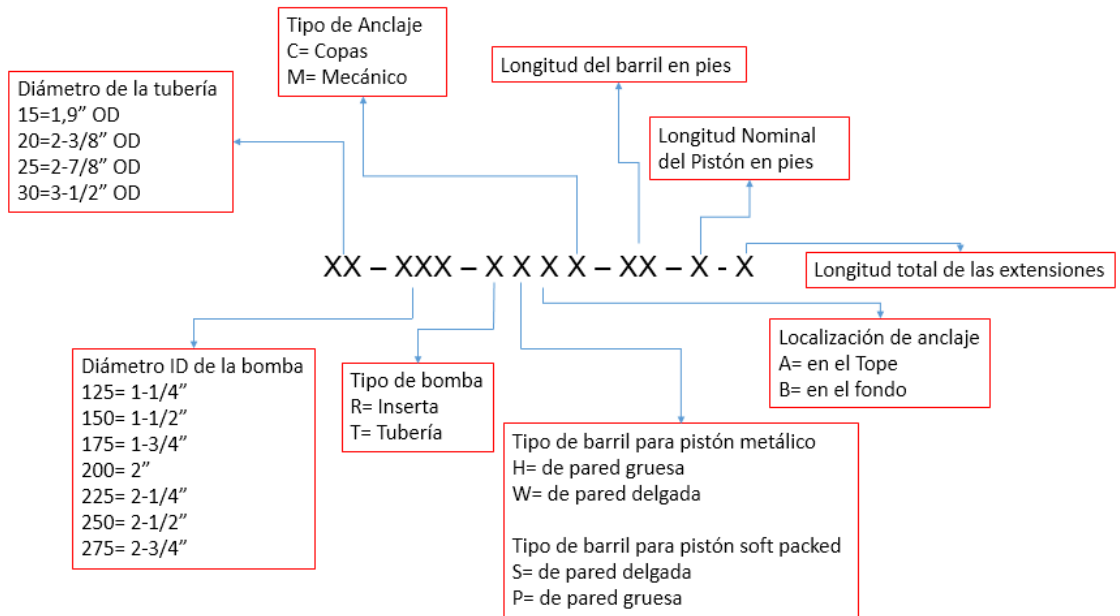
Tipo de Anclaje
C= Copas
M= Mecánico

Diámetro de la tubería
15=1,9” OD
20=2-3/8” OD
25=2-7/8” OD
30=3-1/2” OD

Longitud del barril en pies

Longitud Nominal del Pistón en pies

XX – XXX – X X X X – XX – X - X

Longitud total de las extensiones

Localización de anclaje
A= en el Tope
B= en el fondo

Diámetro ID de la bomba
125= 1-1/4”
150= 1-1/2”
175= 1-3/4”
200= 2”
225= 2-1/4”
250= 2-1/2”
275= 2-3/4”

Tipo de bomba
R= Inserta
T= Tubería

Tipo de barril para pistón metálico
H= de pared gruesa
W= de pared delgada

Tipo de barril para pistón soft packed
S= de pared delgada
P= de pared gruesa